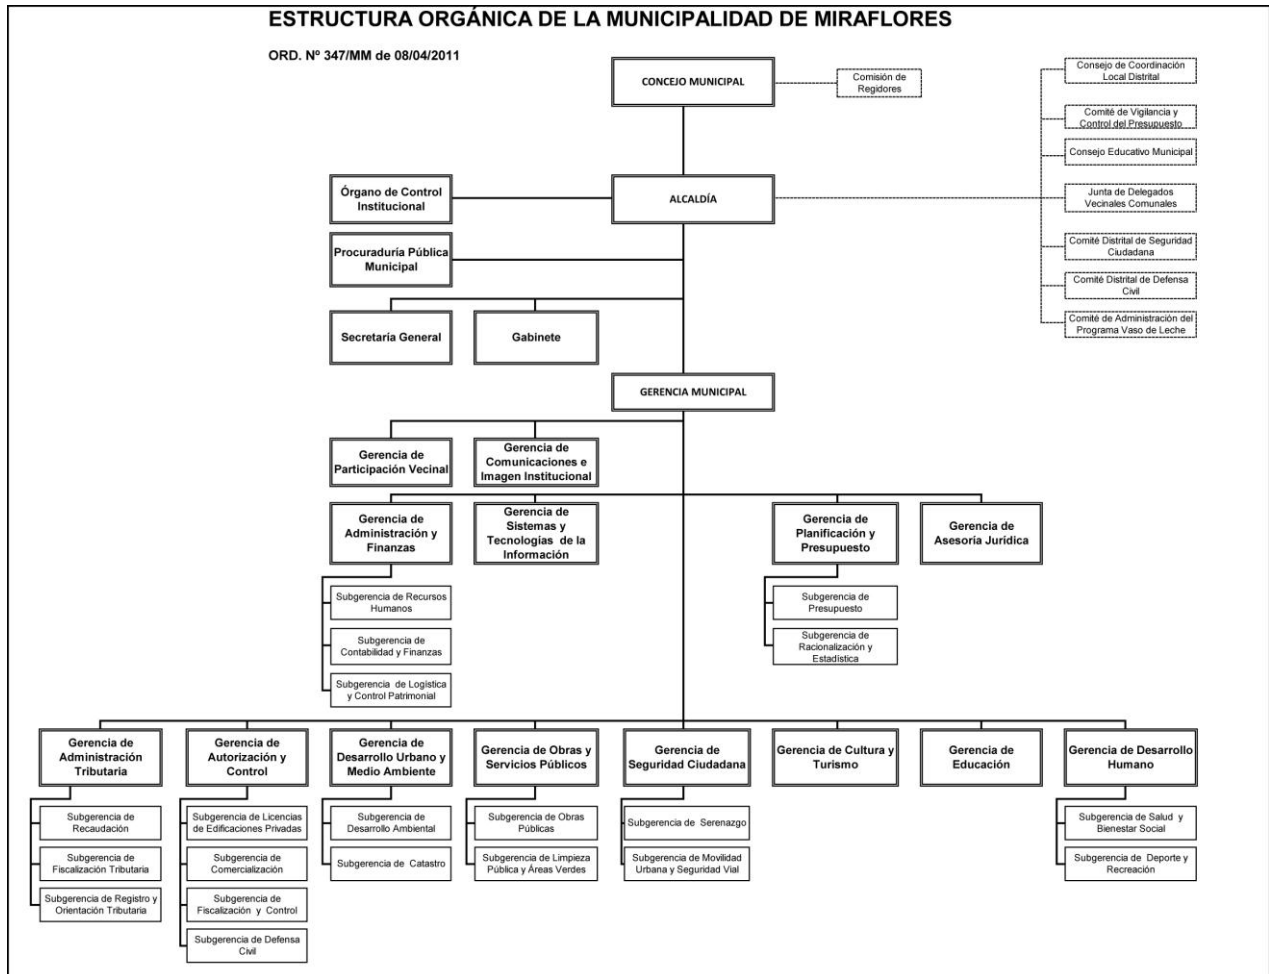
ESTRUCTURA ORGÁNICA DE LA MUNICIPALIDAD DE MIRAFLORES

ORD. Nº 347/MM de 08/04/2011

CONCEJO MUNICIPAL

Comisión de Regidores

Consejo de Coordinación Local Distrital

Comité de Vigilancia y Control del Presupuesto

Consejo Educativo Municipal

Junta de Delegados Vecinales Comunales

Comité Distrital de Seguridad Ciudadana

Comité Distrital de Defensa Civil

Comité de Administración del Programa Vaso de Leche

Órgano de Control Institucional

ALCALDÍA

Procuraduría Pública Municipal

Secretaría General

Gabinete

GERENCIA MUNICIPAL

Gerencia de Participación Vecinal

Gerencia de Comunicaciones e Imagen Institucional

Gerencia de Administración y Finanzas

Subgerencia de Recursos Humanos

Subgerencia de Contabilidad y Finanzas

Subgerencia de Logística y Control Patrimonial

Gerencia de Sistemas y Tecnologías de la Información

Gerencia de Planificación y Presupuesto

Subgerencia de Presupuesto

Subgerencia de Racionalización y Estadística

Gerencia de Asesoría Jurídica

Gerencia de Administración Tributaria

Subgerencia de Recaudación

Subgerencia de Fiscalización Tributaria

Subgerencia de Registro y Orientación Tributaria

Gerencia de Autorización y Control

Subgerencia de Licencias de Edificaciones Privadas

Subgerencia de Comercialización

Subgerencia de Fiscalización y Control

Subgerencia de Defensa Civil

Gerencia de Desarrollo Urbano y Medio Ambiente

Subgerencia de Desarrollo Ambiental

Subgerencia de Catastro

Gerencia de Obras y Servicios Públicos

Subgerencia de Obras Públicas

Subgerencia de Limpieza Pública y Áreas Verdes

Gerencia de Seguridad Ciudadana

Subgerencia de Serenazgo

Subgerencia de Movilidad Urbana y Seguridad Vial

Gerencia de Cultura y Turismo

Gerencia de Educación

Gerencia de Desarrollo Humano

Subgerencia de Salud y Bienestar Social

Subgerencia de Deporte y Recreación